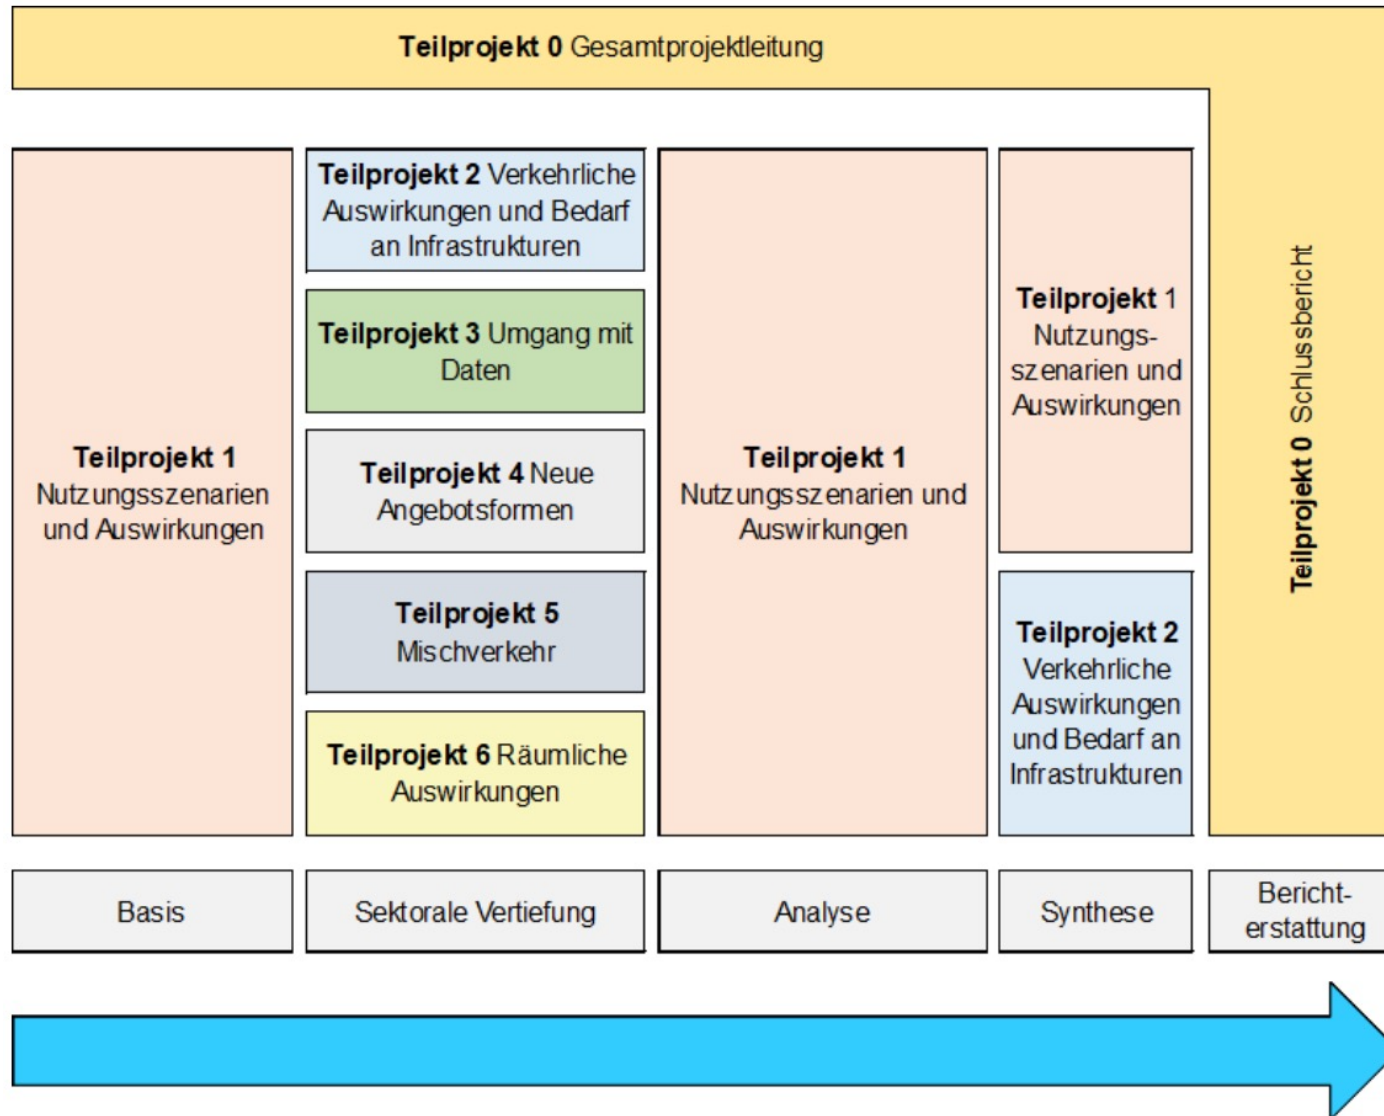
**Teilprojekt 0** Gesamtprojektleitung

**Teilprojekt 1** Nutzungsszenarien und Auswirkungen

**Teilprojekt 2** Verkehrliche Auswirkungen und Bedarf an Infrastrukturen

**Teilprojekt 3** Umgang mit Daten

**Teilprojekt 4** Neue Angebotsformen

**Teilprojekt 5** Mischverkehr

**Teilprojekt 6** Räumliche Auswirkungen

**Teilprojekt 1** Nutzungsszenarien und Auswirkungen

**Teilprojekt 1** Nutzungsszenarien und Auswirkungen

**Teilprojekt 2** Verkehrliche Auswirkungen und Bedarf an Infrastrukturen

**Teilprojekt 0** Schlussbericht

Basis

Sektorale Vertiefung

Analyse

Synthese

Berichterstattung